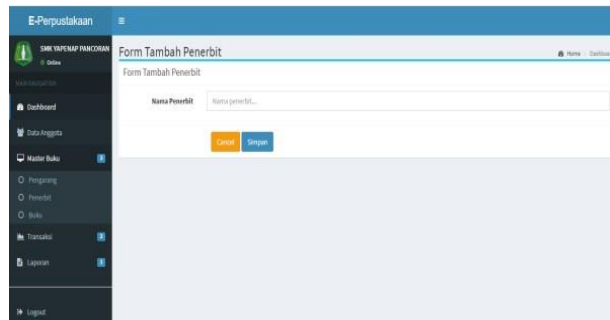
E-Perpustakaan

SMK YAPENAP PANCORAN
Online

MAIN NAVIGATION

Dashboard

Data Anggota

Master Buku

Pengarang

Penerbit

Buku

Transaksi

Laporan

Logout

Form Tambah Penerbit

Home > Dashboa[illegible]

Form Tambah Penerbit

Nama Penerbit

Nama penerbit...

Cancel

Simpan